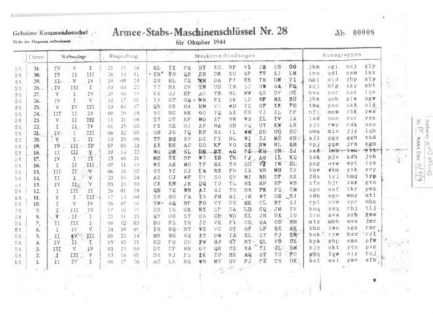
Geheime Kommandosache!
Nicht im Flugzeug mitnehmen

Armee-Stabs-Maschinenschlüssel Nr. 28
für Oktober 1944

Nr. 00005

| Datum | Walzenlage | Ringstellung | Steckerverbindungen | Kenngruppen |
|---|---|---|---|---|
| 31. | IV II V | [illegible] | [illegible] | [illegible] |
| 30. | IV II III | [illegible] | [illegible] | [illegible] |
| 29. | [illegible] | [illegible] | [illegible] | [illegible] |
| 28. | IV III I | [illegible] | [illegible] | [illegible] |
| 27. | V I V | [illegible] | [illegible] | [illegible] |
| 26. | II IV I | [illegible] | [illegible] | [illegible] |
| 25. | IV III III | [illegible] | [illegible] | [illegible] |
| 24. | III II IV | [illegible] | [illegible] | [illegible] |
| 23. | V I III | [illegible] | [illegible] | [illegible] |
| 22. | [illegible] | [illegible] | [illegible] | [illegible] |
| 21. | II III I | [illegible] | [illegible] | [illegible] |
| 20. | IV I II | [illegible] | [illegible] | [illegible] |
| 19. | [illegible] | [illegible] | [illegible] | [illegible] |
| 18. | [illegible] | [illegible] | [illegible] | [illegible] |
| 17. | IV I V | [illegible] | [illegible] | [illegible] |
| 16. | V III I | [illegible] | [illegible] | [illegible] |
| 15. | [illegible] | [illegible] | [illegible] | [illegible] |
| 14. | III IV V | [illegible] | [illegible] | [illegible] |
| 13. | II I V | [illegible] | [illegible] | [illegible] |
| 12. | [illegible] | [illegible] | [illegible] | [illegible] |
| 11. | III IV V | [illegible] | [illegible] | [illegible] |
| 10. | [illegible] | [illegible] | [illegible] | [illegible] |
| 9. | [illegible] | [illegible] | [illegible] | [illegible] |
| 8. | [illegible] | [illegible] | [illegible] | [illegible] |
| 7. | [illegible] | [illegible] | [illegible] | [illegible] |
| 6. | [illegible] | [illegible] | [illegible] | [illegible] |
| 5. | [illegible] | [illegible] | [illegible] | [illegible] |
| 4. | IV III I | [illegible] | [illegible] | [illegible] |
| 3. | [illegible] | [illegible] | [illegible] | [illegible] |
| 2. | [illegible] | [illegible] | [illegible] | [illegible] |
| 1. | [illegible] | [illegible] | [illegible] | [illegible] |

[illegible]